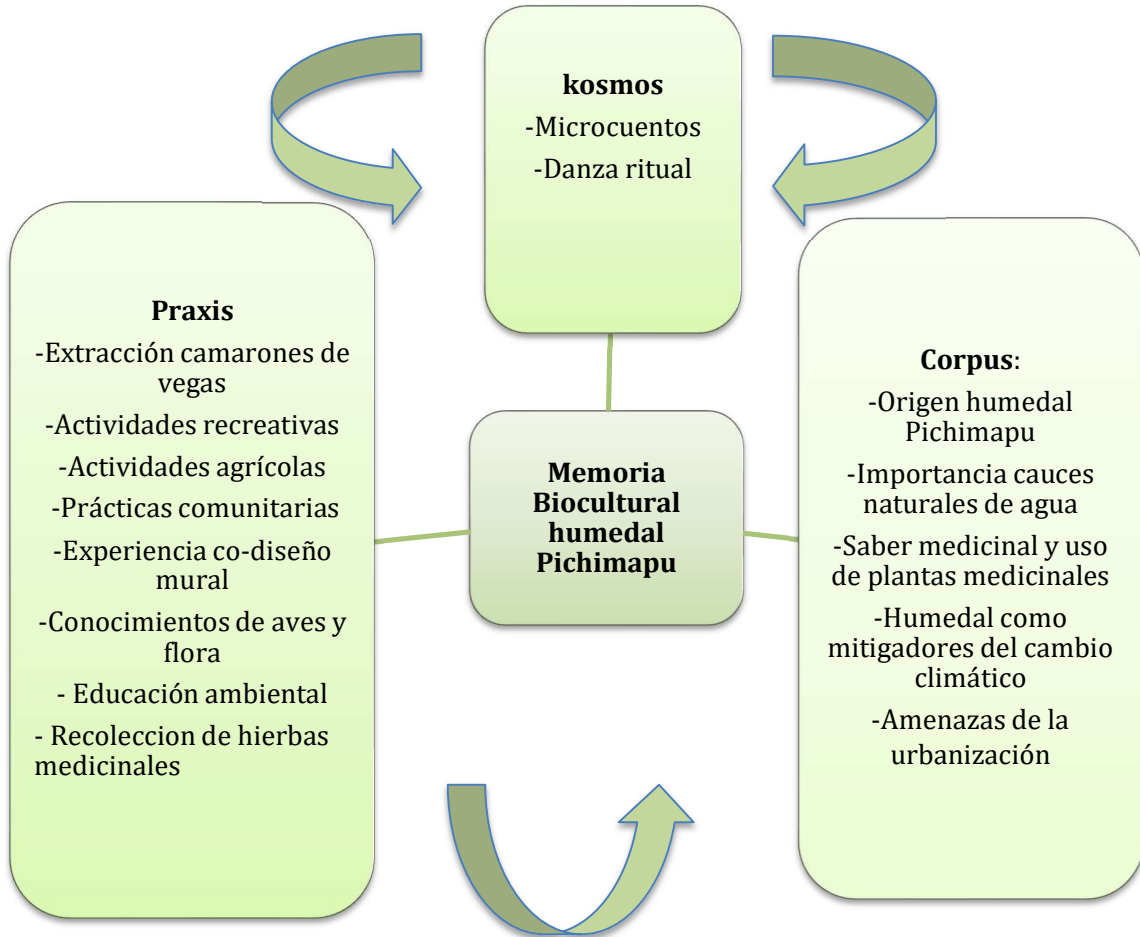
kosmos
-Microcuentos
-Danza ritual

Praxis
-Extracción camarones de vegas
-Actividades recreativas
-Actividades agrícolas
-Prácticas comunitarias
-Experiencia co-diseño mural
-Conocimientos de aves y flora
- Educación ambiental
- Recoleccion de hierbas medicinales

Memoria Biocultural humedal Pichimapu

Corpus:
-Origen humedal Pichimapu
-Importancia cauces naturales de agua
-Saber medicinal y uso de plantas medicinales
-Humedal como mitigadores del cambio climático
-Amenazas de la urbanización